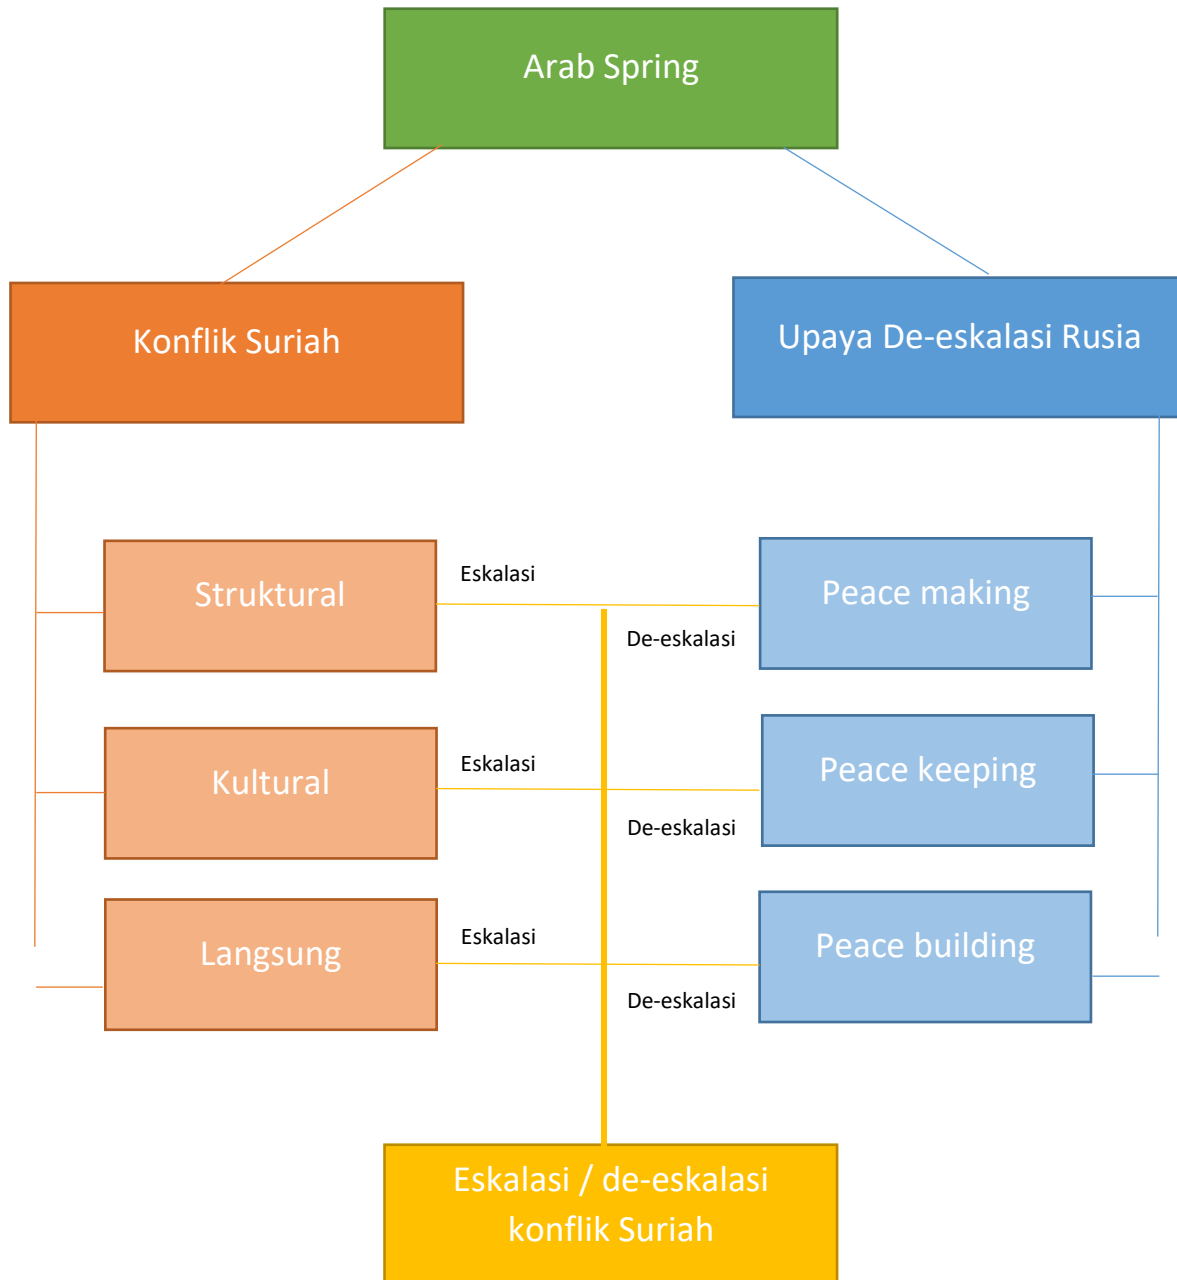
Arab Spring

Konflik Suriah

Upaya De-eskalasi Rusia

Struktural

Eskalasi

Peace making

De-eskalasi

Kultural

Eskalasi

Peace keeping

De-eskalasi

Langsung

Eskalasi

Peace building

De-eskalasi

Eskalasi / de-eskalasi konflik Suriah